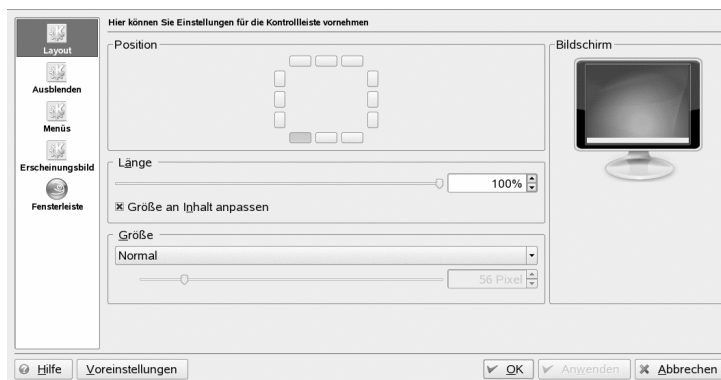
Layout
Ausblenden
Menüs
Erscheinungsbild
Fensterleiste

Hier können Sie Einstellungen für die Kontrollleiste vornehmen

Position

Bildschirm

Länge

100%

☒ Größe an Inhalt anpassen

Größe

Normal

56 Pixel

Hilfe
Voreinstellungen
OK
Anwenden
Abbrechen